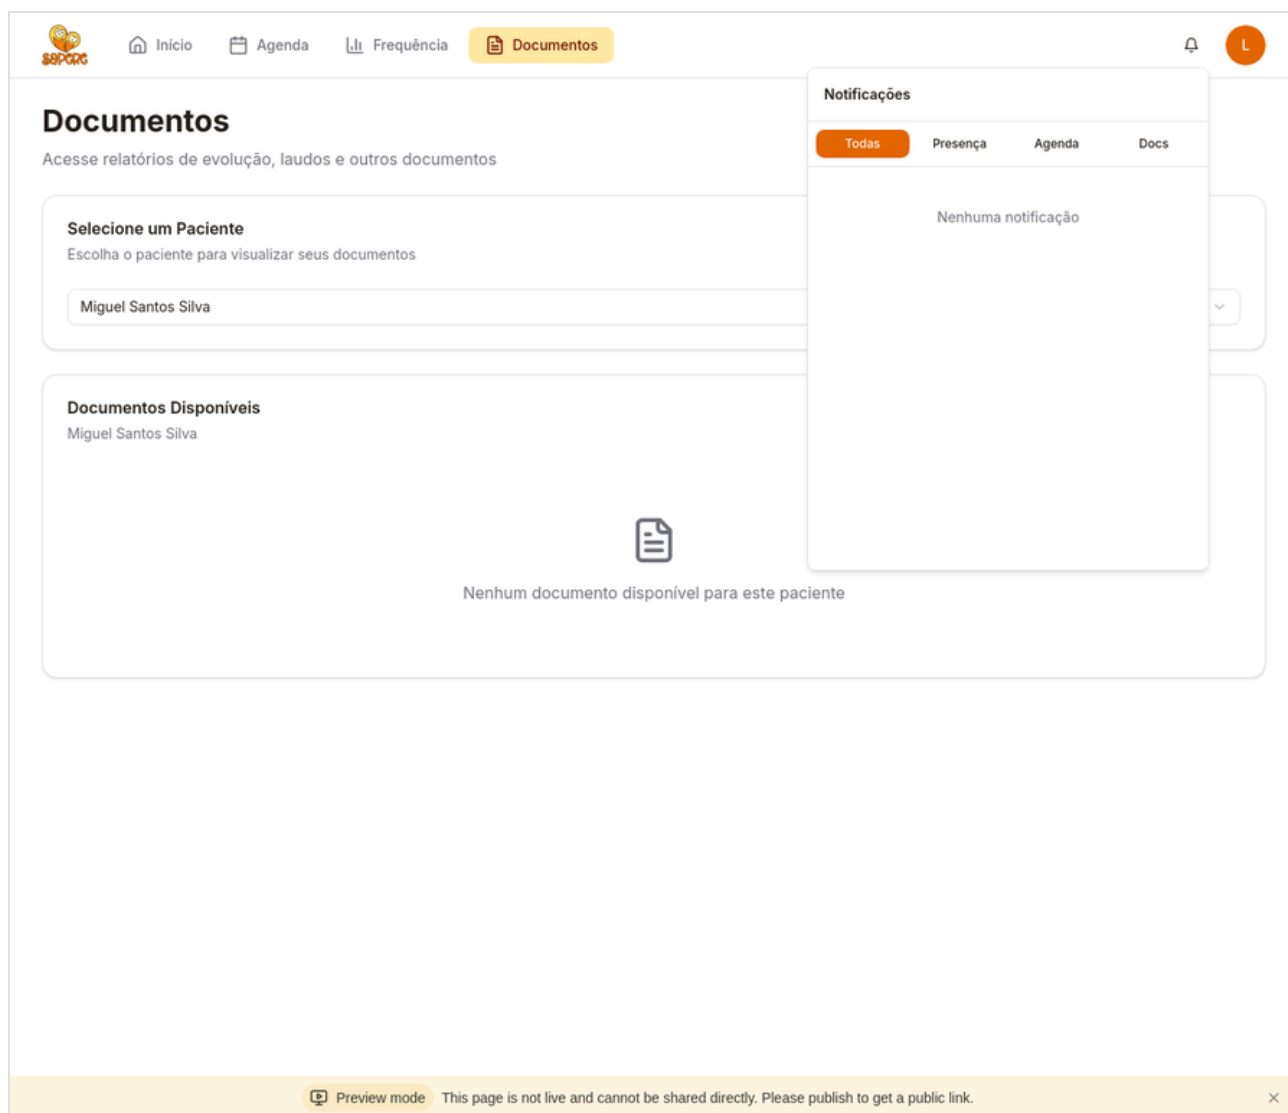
SSPCRC

Início Agenda Frequência Documentos

L

Documentos

Acesse relatórios de evolução, laudos e outros documentos

Selecione um Paciente

Escolha o paciente para visualizar seus documentos

Miguel Santos Silva

Documentos Disponíveis

Miguel Santos Silva

Nenhum documento disponível para este paciente

Notificações

Todas Presença Agenda Docs

Nenhuma notificação

Preview mode This page is not live and cannot be shared directly. Please publish to get a public link.

×